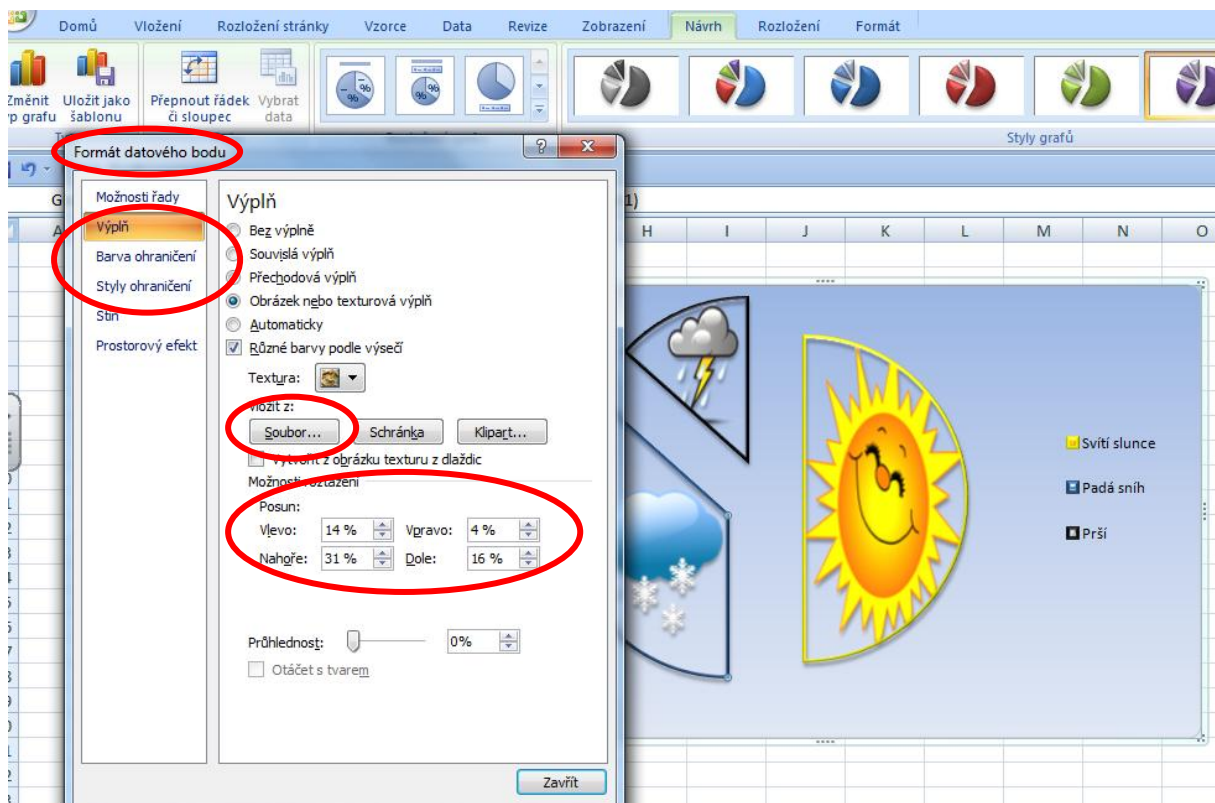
Domů Vložení Rozložení stránky Vzorce Data Revize Zobrazení Návrh Rozložení Formát

Změnit typ grafu Uložit jako šablonu Přepnout řádek či sloupec Vybrat data

Styly grafů

Formát datového bodu

Možnosti řady
Výplň
Barva ohraničení
Styly ohraničení
Stín
Prostorový efekt

Výplň

Bez výplně
Souvislá výplň
Přechodová výplň
Obrázek nebo texturová výplň
Automaticky
Různé barvy podle výsečí

Textura:

Vložit z:
Soubor... Schránka Klipart...

Vytvořit z obrázku texturu z dlaždic

Možnosti roztažení
Posun:
Vlevo: 14 % Vpravo: 4 %
Nahoře: 31 % Dole: 16 %

Průhlednost: 0%

Otáčet s tvarem

Zavřít

G A H I J K L M N O

Svítí slunce
Padá sníh
Prší